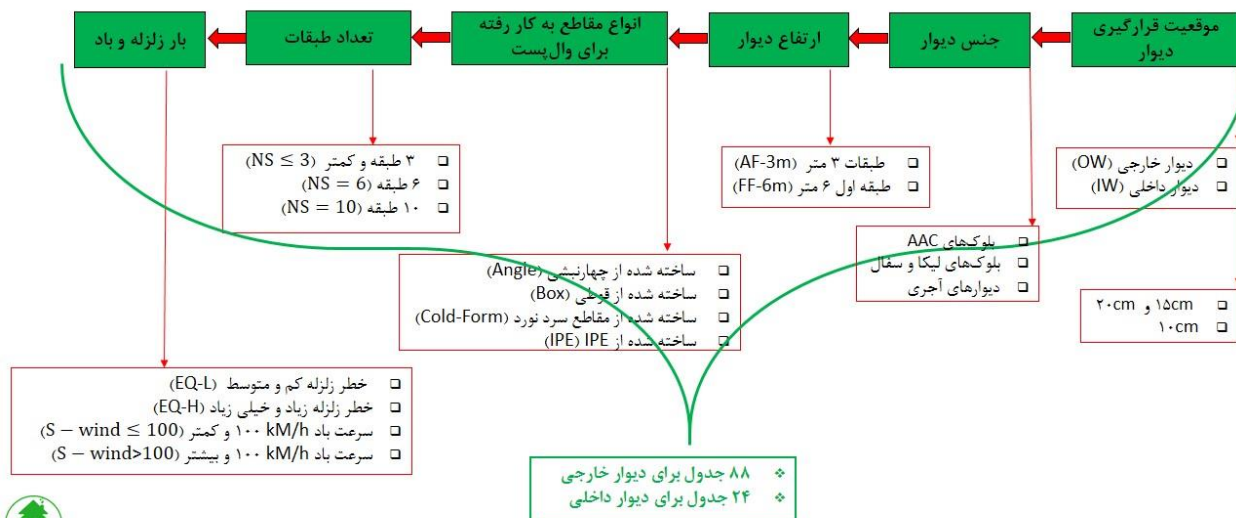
موقعیت قرارگیری دیوار

جنس دیوار

ارتفاع دیوار

انواع مقاطع به کار رفته برای وال‌پست

تعداد طبقات

بار زلزله و باد

دیوار خارجی (OW)
دیوار داخلی (IW)

بلوک‌های AAC
بلوک‌های لیکا و سفال
دیوارهای آجری

۱۵cm و ۲۰cm
۱۰cm

طبقات ۳ متر (AF-3m)
طبقه اول ۶ متر (FF-6m)

ساخته شده از چهارنبشی (Angle)
ساخته شده از قوطی (Box)
ساخته شده از مقاطع سرد نورد (Cold-Form)
ساخته شده از IPE (IPE)

۳ طبقه و کمتر ($NS \leq 3$)
۶ طبقه ($NS = 6$)
۱۰ طبقه ($NS = 10$)

خطر زلزله کم و متوسط (EQ-L)
خطر زلزله زیاد و خیلی زیاد (EQ-H)
سرعت باد ۱۰۰ km/h و کمتر ($S - wind \leq 100$)
سرعت باد ۱۰۰ km/h و بیشتر ($S - wind>100$)

۸۸ جدول برای دیوار خارجی
۲۴ جدول برای دیوار داخلی